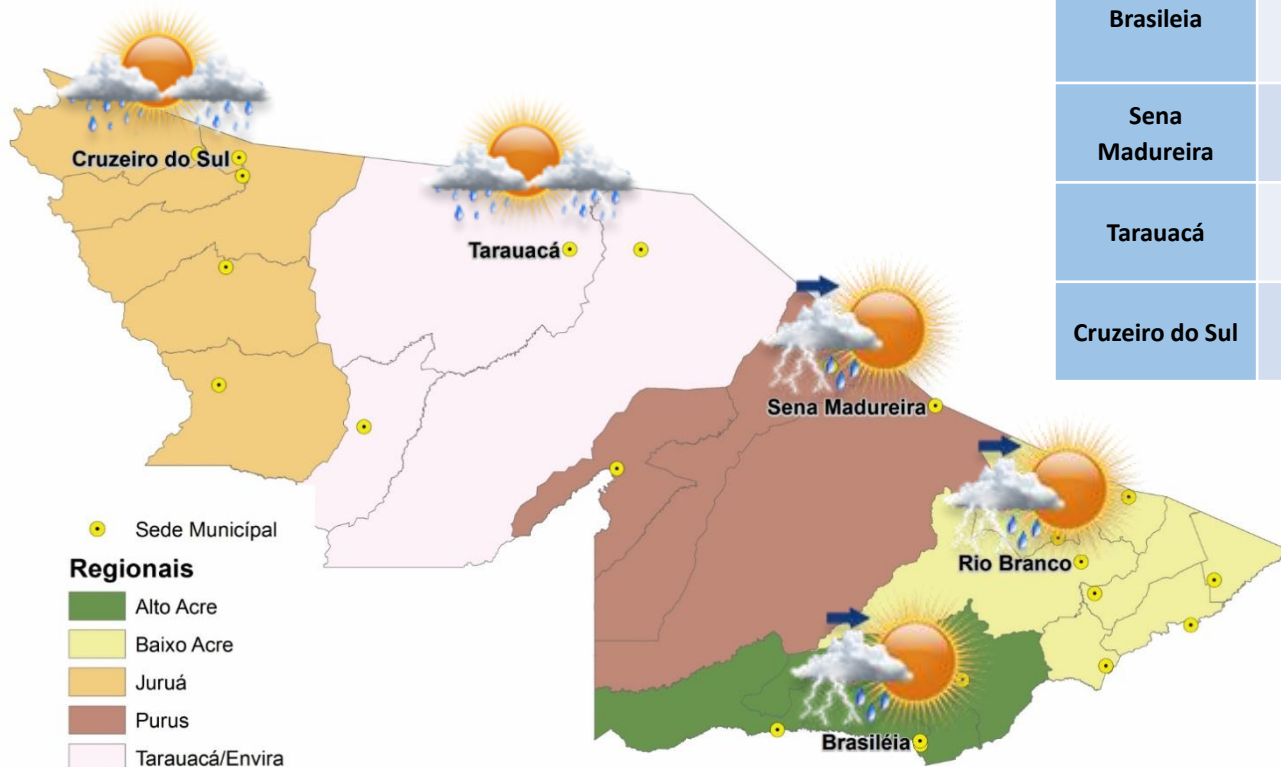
Cruzeiro do Sul

Tarauacá

Sena Madureira

Rio Branco

Brasiléia

Sede Municípal

Regionais

Alto Acre

Baixo Acre

Juruá

Purus

Tarauacá/Envira

| Brasileia |
|---|
| Sena Madureira |
| Tarauacá |
| Cruzeiro do Sul |